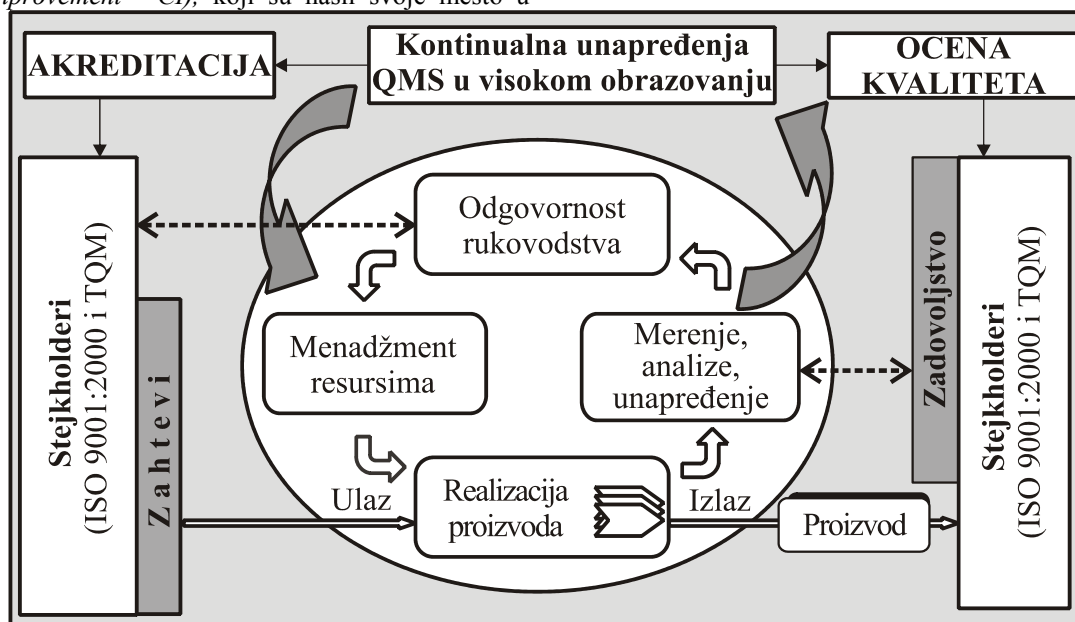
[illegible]provement – CI), koji su našli svoje mesto u

AKREDITACIJA

Kontinualna unapređenja QMS u visokom obrazovanju

OCENA KVALITETA

Stejkholderi (ISO 9001:2000 i TQM)

Z a h t e v i

Odgovornost rukovodstva

Menadžment resursima

Merenje, analize, unapređenje

Ulaz

Realizacija proizvoda

Izlaz

Proizvod

Zadovoljstvo

Stejkholderi (ISO 9001:2000 i TQM)